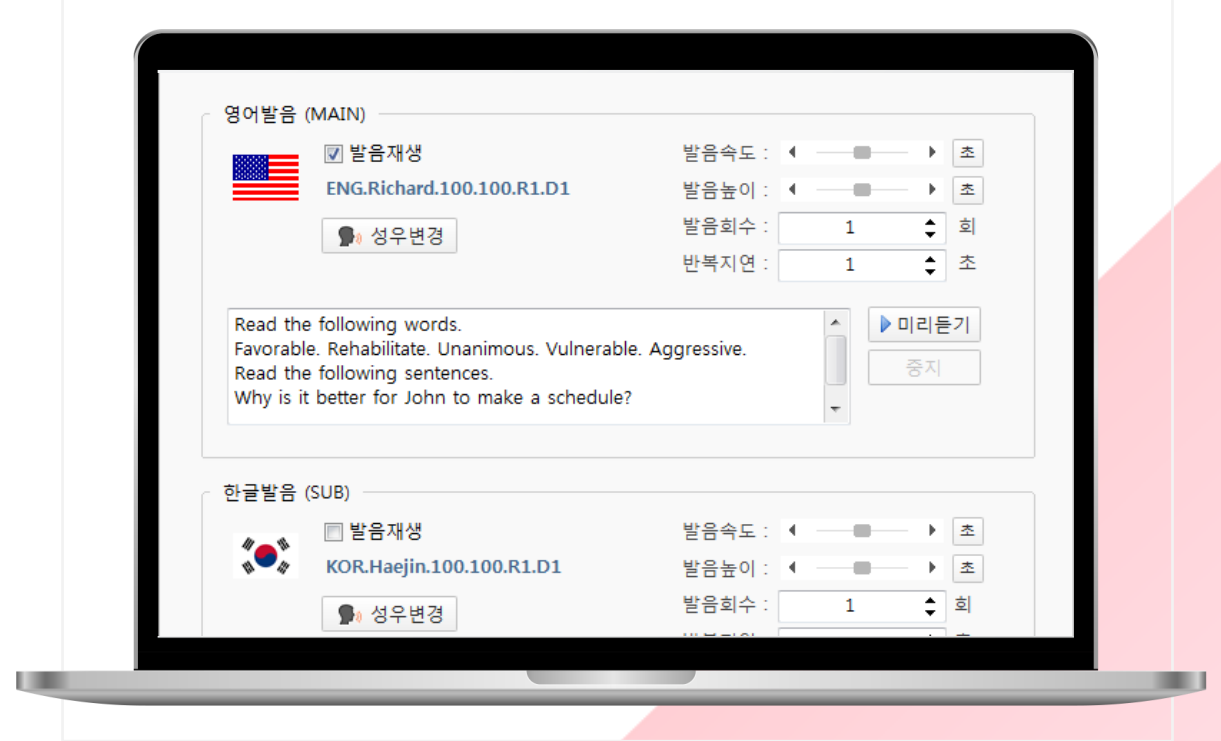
영어발음 (MAIN)

발음재생
ENG.Richard.100.100.R1.D1
성우변경

발음속도 : 초
발음높이 : 초
발음회수 : 1 회
반복지연 : 1 초

Read the following words.
Favorable. Rehabilitate. Unanimous. Vulnerable. Aggressive.
Read the following sentences.
Why is it better for John to make a schedule?

미리듣기
중지

한글발음 (SUB)

발음재생
KOR.Haejin.100.100.R1.D1
성우변경

발음속도 : 초
발음높이 : 초
발음회수 : 1 회
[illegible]